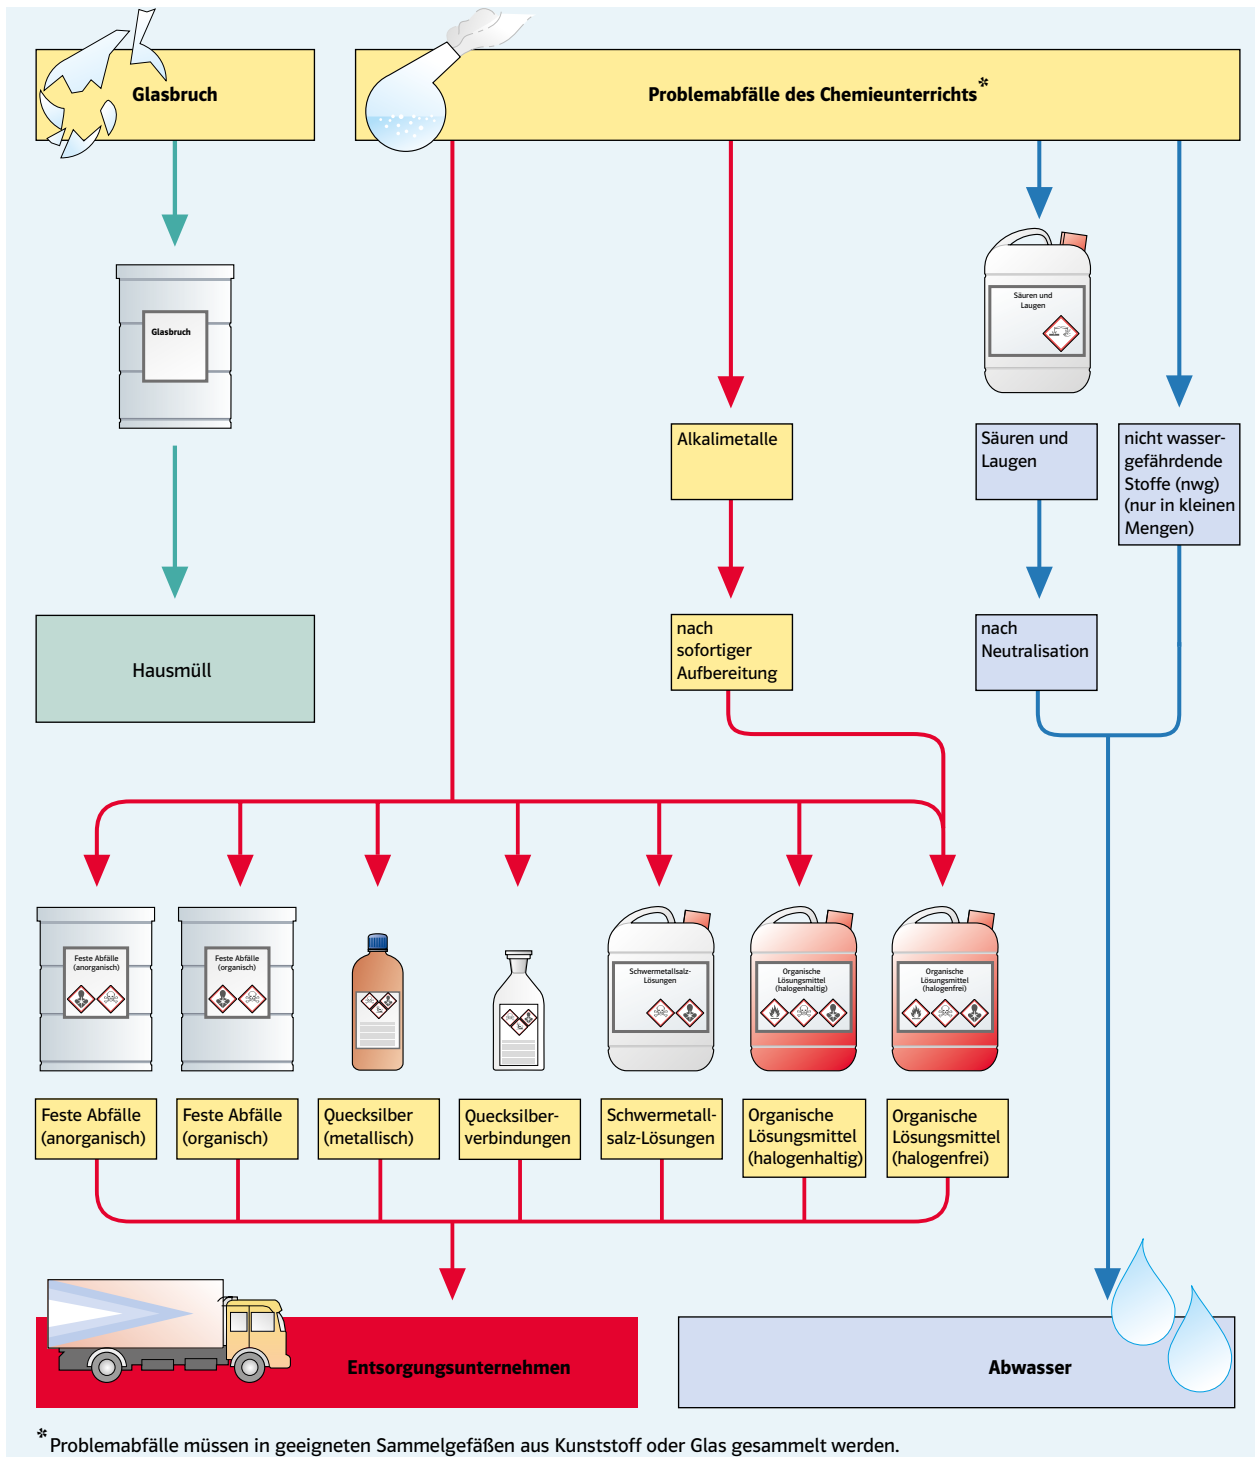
Glasbruch

Problemabfälle des Chemieunterrichts*

Glasbruch

Säuren und Laugen

Alkalimetalle

Säuren und Laugen

nicht wassergefährdende Stoffe (nwg) (nur in kleinen Mengen)

Hausmüll

nach sofortiger Aufbereitung

nach Neutralisation

Feste Abfälle (anorganisch)

Feste Abfälle (organisch)

Schwermetallsalz-Lösungen

Organische Lösungsmittel (halogenhaltig)

Organische Lösungsmittel (halogenfrei)

Feste Abfälle (anorganisch)

Feste Abfälle (organisch)

Quecksilber (metallisch)

Quecksilberverbindungen

Schwermetallsalz-Lösungen

Organische Lösungsmittel (halogenhaltig)

Organische Lösungsmittel (halogenfrei)

Entsorgungsunternehmen

Abwasser

*Problemabfälle müssen in geeigneten Sammelgefäßen aus Kunststoff oder Glas gesammelt werden.